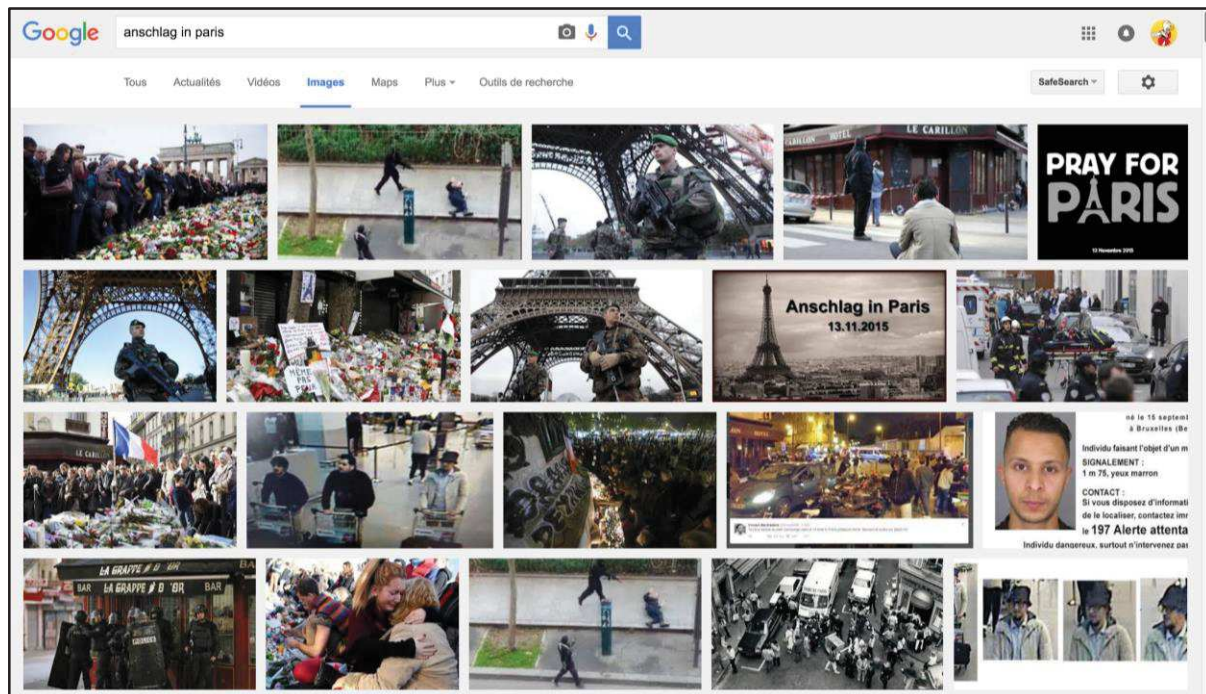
Google

anschlag in paris

Tous Actualités Vidéos Images Maps Plus Outils de recherche

SafeSearch

LE CARILLON HOTEL

PRAY FOR PARIS

13 Novembre 2015

Anschlag in Paris
13.11.2015

LE CARILLON

né le 15 septem
à Bruxelles (Be

Individu faisant l'objet d'un m

SIGNALEMENT :
1 m 75, yeux marron

CONTACT :
Si vous disposez d'informati
de le localiser, contactez imm
le 197 Alerte attenta
Individu dangereux, surtout n'intervenez pas

LA GRAPPE D'OR BAR
BAR LA GRAPPE D'OR BAR
POLICE